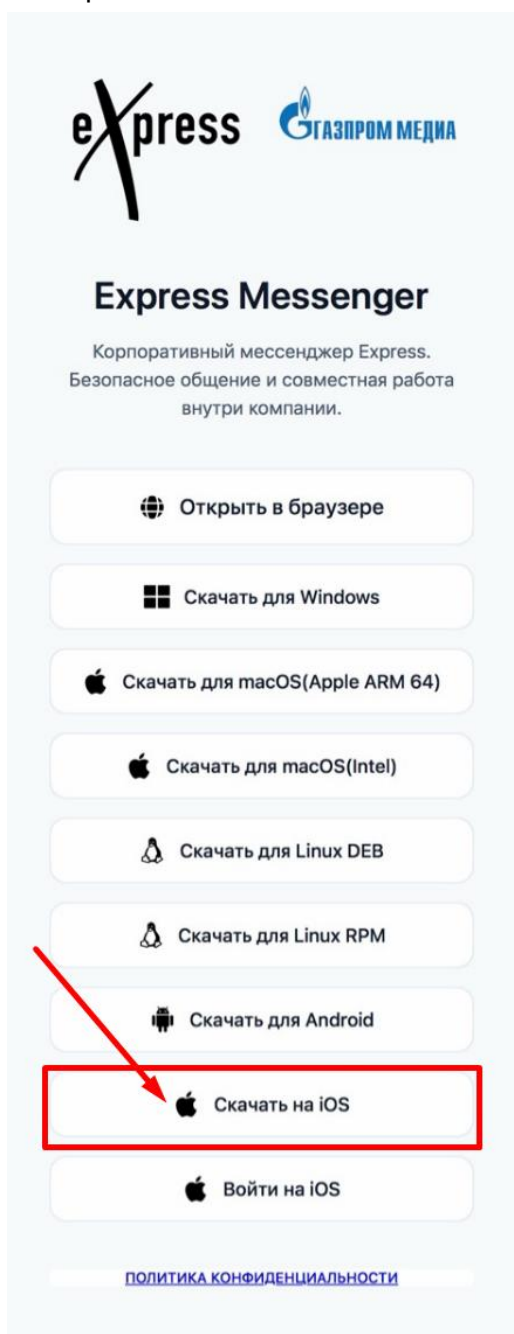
eXpress

ГАЗПРОМ МЕДИА

Express Messenger

Корпоративный мессенджер Express. Безопасное общение и совместная работа внутри компании.

Открыть в браузере

Скачать для Windows

Скачать для macOS(Apple ARM 64)

Скачать для macOS(Intel)

Скачать для Linux DEB

Скачать для Linux RPM

Скачать для Android

Скачать на iOS

Войти на iOS

ПОЛИТИКА КОНФИДЕНЦИАЛЬНОСТИ